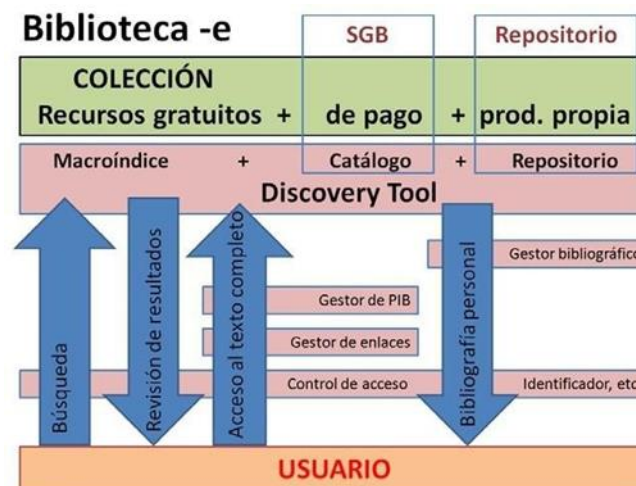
Biblioteca -e

SGB

Repositorio

COLECCIÓN

Recursos gratuitos + de pago + prod. propia

Macroíndice + Catálogo + Repositorio

Discovery Tool

Gestor bibliográfic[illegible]

Gestor de PIB

Gestor de enlaces

Control de acceso

Identificador, et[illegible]

Búsqueda

Revisión de resultados

Acceso al texto completo

Bibliografía personal

USUARIO